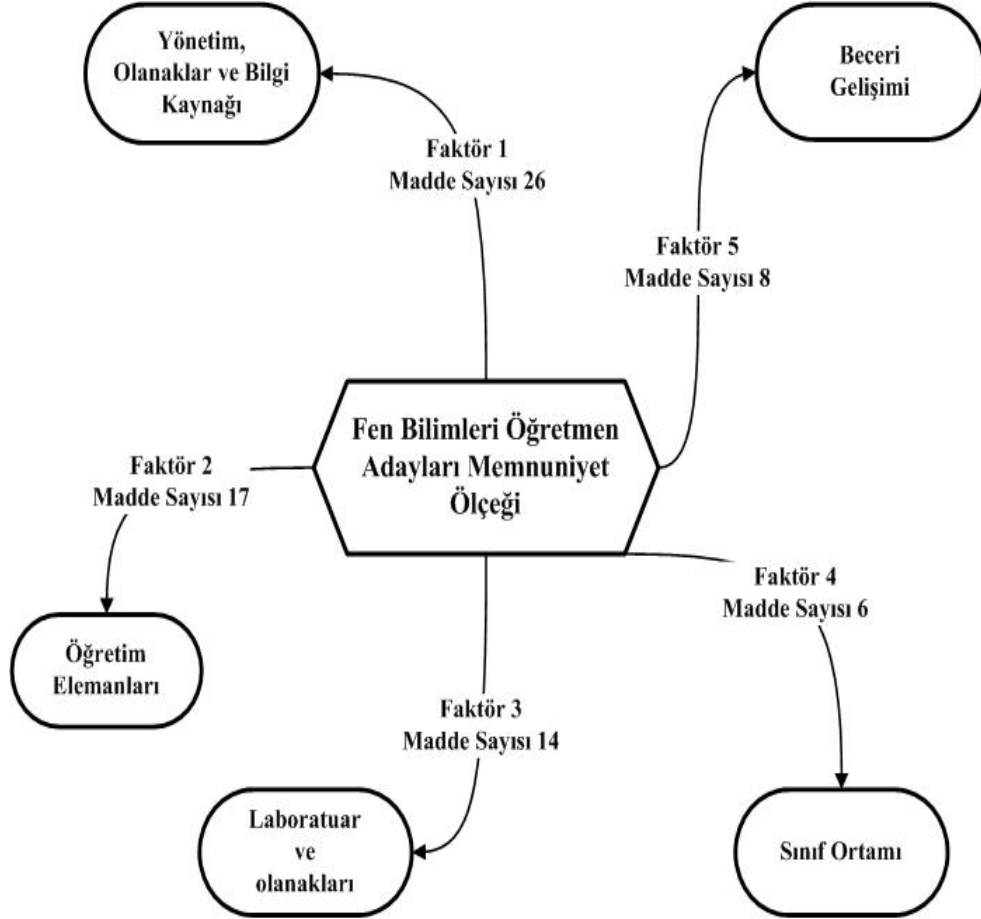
Yönetim, Olanaklar ve Bilgi Kaynağı

Beceri Gelişimi

Faktör 1
Madde Sayısı 26

Faktör 5
Madde Sayısı 8

Fen Bilimleri Öğretmen Adayları Memnuniyet Ölçeği

Faktör 2
Madde Sayısı 17

Faktör 4
Madde Sayısı 6

Öğretim Elemanları

Faktör 3
Madde Sayısı 14

Laboratuar ve olanakları

Sınıf Ortamı